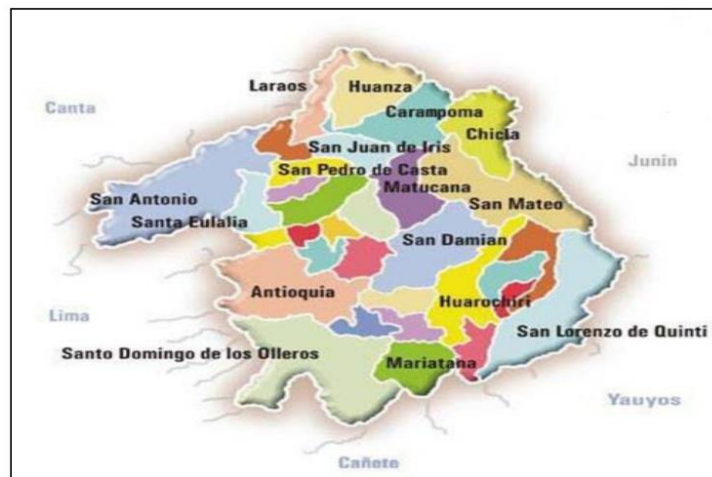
Canta
Laraos
Huanza
Carampoma
Chicla
San Juan de Iris
San Pedro de Casta
Matucana
Junin
San Antonio
Santa Eulalia
San Mateo
San Damian
Antioquia
Huarochiri
Lima
San Lorenzo de Quinti
Santo Domingo de los Olleros
Mariatana
Yauyos
Cañete